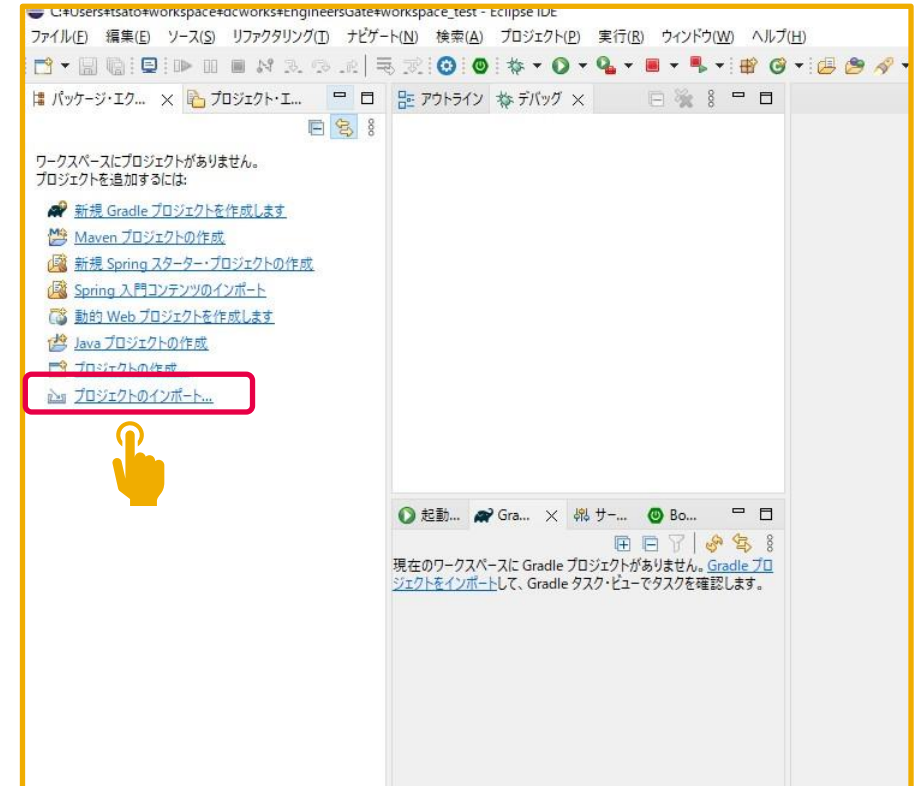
C:¥Users¥tsato¥workspace¥dcworks¥EngineersGate¥workspace_test - Eclipse IDE

ファイル(F) 編集(E) ソース(S) リファクタリング(T) ナビゲート(N) 検索(A) プロジェクト(P) 実行(R) ウィンドウ(W) ヘルプ(H)

パッケージ・エク... × プロジェクト・エ...

アウトライン デバッグ ×

ワークスペースにプロジェクトがありません。
プロジェクトを追加するには:

新規 Gradle プロジェクトを作成します
Maven プロジェクトの作成
新規 Spring スターター・プロジェクトの作成
Spring 入門コンテンツのインポート
動的 Web プロジェクトを作成します
Java プロジェクトの作成
プロジェクトの作成
プロジェクトのインポート...

起動... Gra... × サー... Bo...

現在のワークスペースに Gradle プロジェクトがありません。Gradle プロジェクトをインポートして、Gradle タスク・ビューでタスクを確認します。